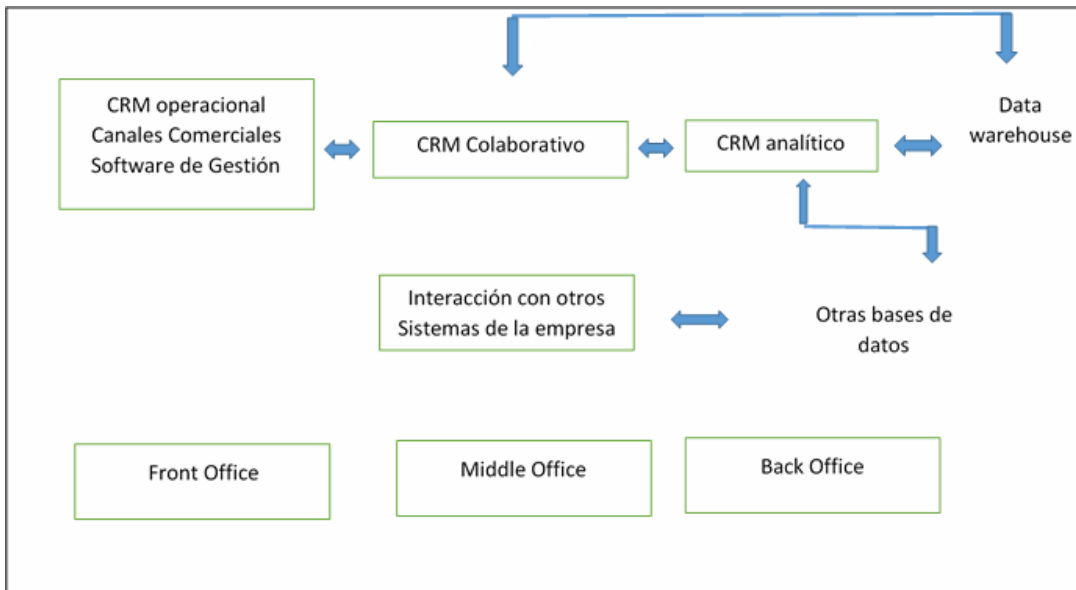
CRM operacional
Canales Comerciales
Software de Gestión

CRM Colaborativo

CRM analítico

Data
warehouse

Interacción con otros
Sistemas de la empresa

Otras bases de
datos

Front Office

Middle Office

Back Office